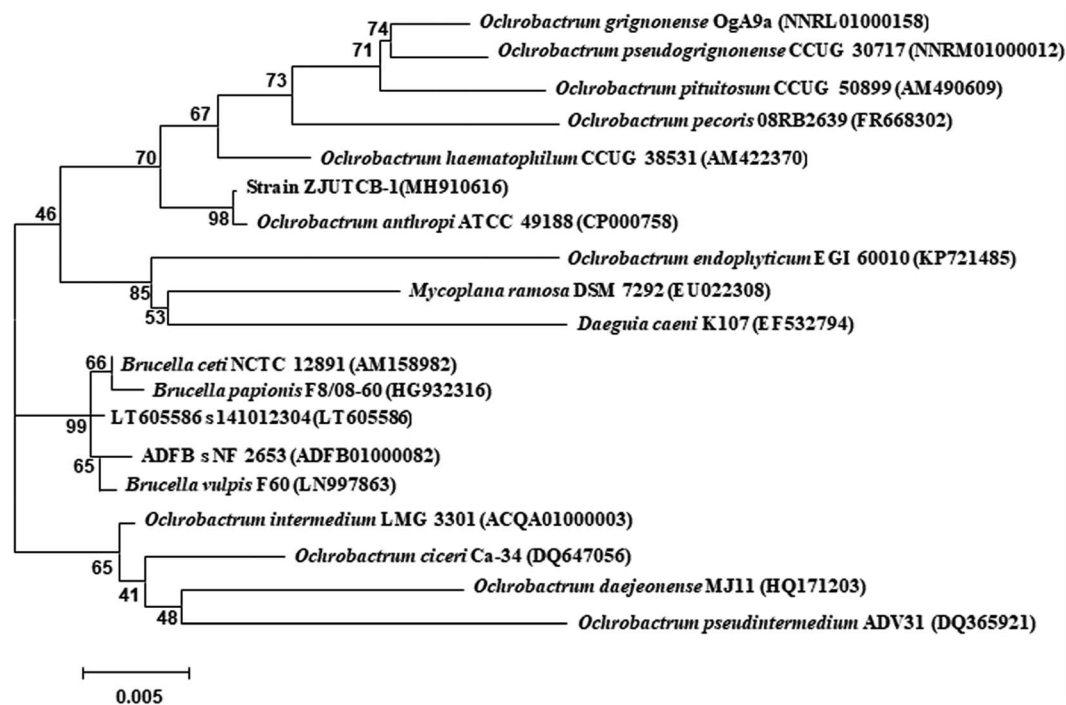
74 Ochrobactrum grignonense OgA9a (NNRL01000158)
71 Ochrobactrum pseudogrignonense CCUG 30717 (NNRM01000012)
73 Ochrobactrum pituitosum CCUG 50899 (AM490609)
67 Ochrobactrum pecoris 08RB2639 (FR668302)
70 Ochrobactrum haematophilum CCUG 38531 (AM422370)
Strain ZJUTCB-1(MH910616)
98 Ochrobactrum anthropi ATCC 49188 (CP000758)
46
Ochrobactrum endophyticum EGI 60010 (KP721485)
85 Mycoplana ramosa DSM 7292 (EU022308)
53 Daeguia caeni K107 (EF532794)
66 Brucella ceti NCTC 12891 (AM158982)
Brucella papionis F8/08-60 (HG932316)
99 LT605586 s141012304 (LT605586)
ADFB s NF 2653 (ADFB01000082)
65 Brucella vulpis F60 (LN997863)
Ochrobactrum intermedium LMG 3301 (ACQA01000003)
65 Ochrobactrum ciceri Ca-34 (DQ647056)
41 Ochrobactrum daejeonense MJ11 (HQ171203)
48 Ochrobactrum pseudintermedium ADV31 (DQ365921)
0.005